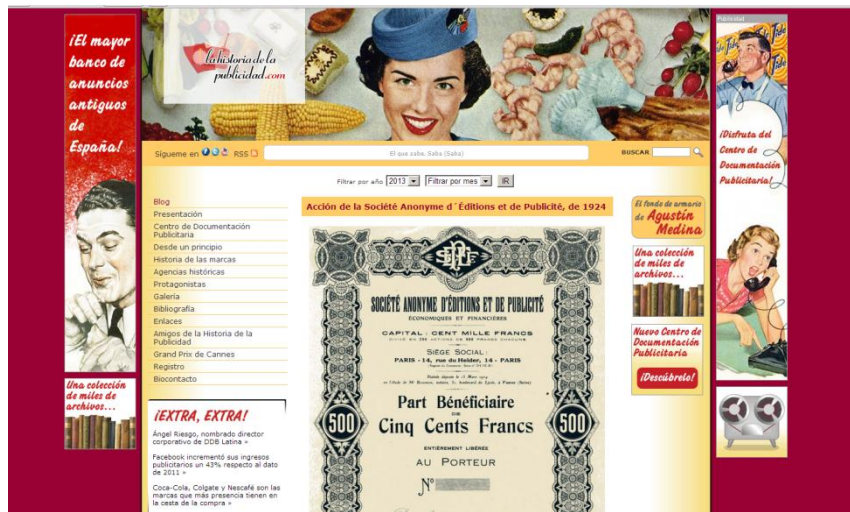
¡El mayor banco de anuncios antiguos de España!

Una colección de miles de archivos...

lahistoriadelapublicidad.com

Síguenos en RSS

El que sabe, Saba (Saba)

BUSCAR

Filtrar por año 2013 Filtrar por mes IR

Blog
Presentación
Centro de Documentación Publicitaria
Desde un principio
Historia de las marcas
Agencias históricas
Protagonistas
Galería
Bibliografía
Enlaces
Amigos de la Historia de la Publicidad
Grand Prix de Cannes
Registro
Biocontacto

¡EXTRA, EXTRA!

Ángel Riesgo, nombrado director corporativo de DDB Latina »

Facebook incrementó sus ingresos publicitarios un 43% respecto al dato de 2011 »

Coca-Cola, Colgate y Nescafé son las marcas que más presencia tienen en la cesta de la compra »

Acción de la Société Anonyme d´Éditions et de Publicité, de 1924

SOCIÉTÉ ANONYME D'ÉDITIONS ET DE PUBLICITÉ

ÉCONOMIQUES ET FINANCIÈRES

CAPITAL : CENT MILLE FRANCS

SIÈGE SOCIAL :
PARIS - 14, rue du Helder, 14 - PARIS

500

Part Bénéficiaire
DE
Cinq Cents Francs

ENTIÈREMENT LIBÉRÉE

AU PORTEUR

500

El fondo de armario de Agustín Medina

Una colección de miles de archivos...

Nuevo Centro de Documentación Publicitaria

¡Descúbrelo!

Publicidad

¡Disfruta del Centro de Documentación Publicitaria!